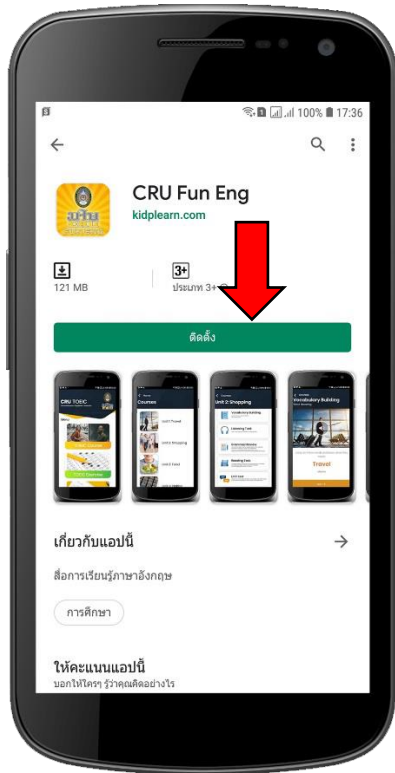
100% 17:36

CRU Fun Eng
kidplearn.com

121 MB
3+
ประเภท 3+

ติดตั้ง

CRU TOEIC
Courses
Unit 1 Travel
Unit 2 Shopping
Unit 3 Food
Unit 2: Shopping
Vocabulary Building
Listening Task
Reading Task
Vocabulary Building
Travel

เกี่ยวกับแอปนี้
สื่อการเรียนรู้ภาษาอังกฤษ

การศึกษา

ให้คะแนนแอปนี้
บอกให้ใครๆ รู้ว่าคุณคิดอย่างไร